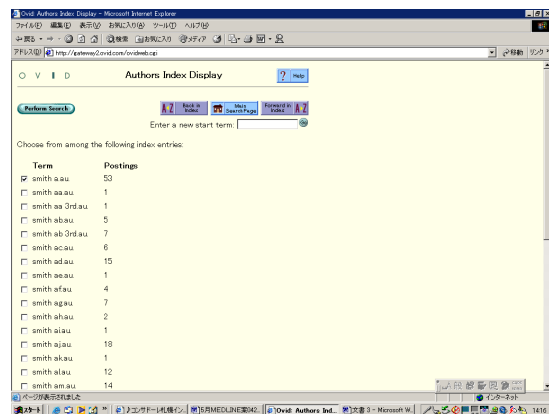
Ovid: Authors Index Display - Microsoft Internet Explorer

ファイル(F) 編集(E) 表示(V) お気に入り(A) ツール(T) ヘルプ(H)

戻る 検索 お気に入り メディア

アドレス(D) http://gateway2.ovid.com/ovidweb.cgi

移動 リンク

O V I D

Authors Index Display

? Help

Perform Search

A Z Back in Index

Main Search Page

Forward in Index A Z

Enter a new start term:

Choose from among the following index entries:

| Term | Postings |
|---|---|
| smith a.au. | 53 |
| smith aa.au. | 1 |
| smith aa 3rd.au. | 1 |
| smith ab.au. | 5 |
| smith ab 3rd.au. | 7 |
| smith ac.au. | 6 |
| smith ad.au. | 15 |
| smith ae.au. | 1 |
| smith af.au. | 4 |
| smith ag.au. | 7 |
| smith ah.au. | 2 |
| smith ai.au. | 1 |
| smith aj.au. | 18 |
| smith ak.au. | 1 |
| smith al.au. | 12 |
| smith am.au. | 14 |

ページが表示されました

インターネット

スタート

コンサドーレ札幌イン...

5月MEDLINE実習2...

Ovid: Authors Ind...

文書 3 - Microsoft W...

14:16